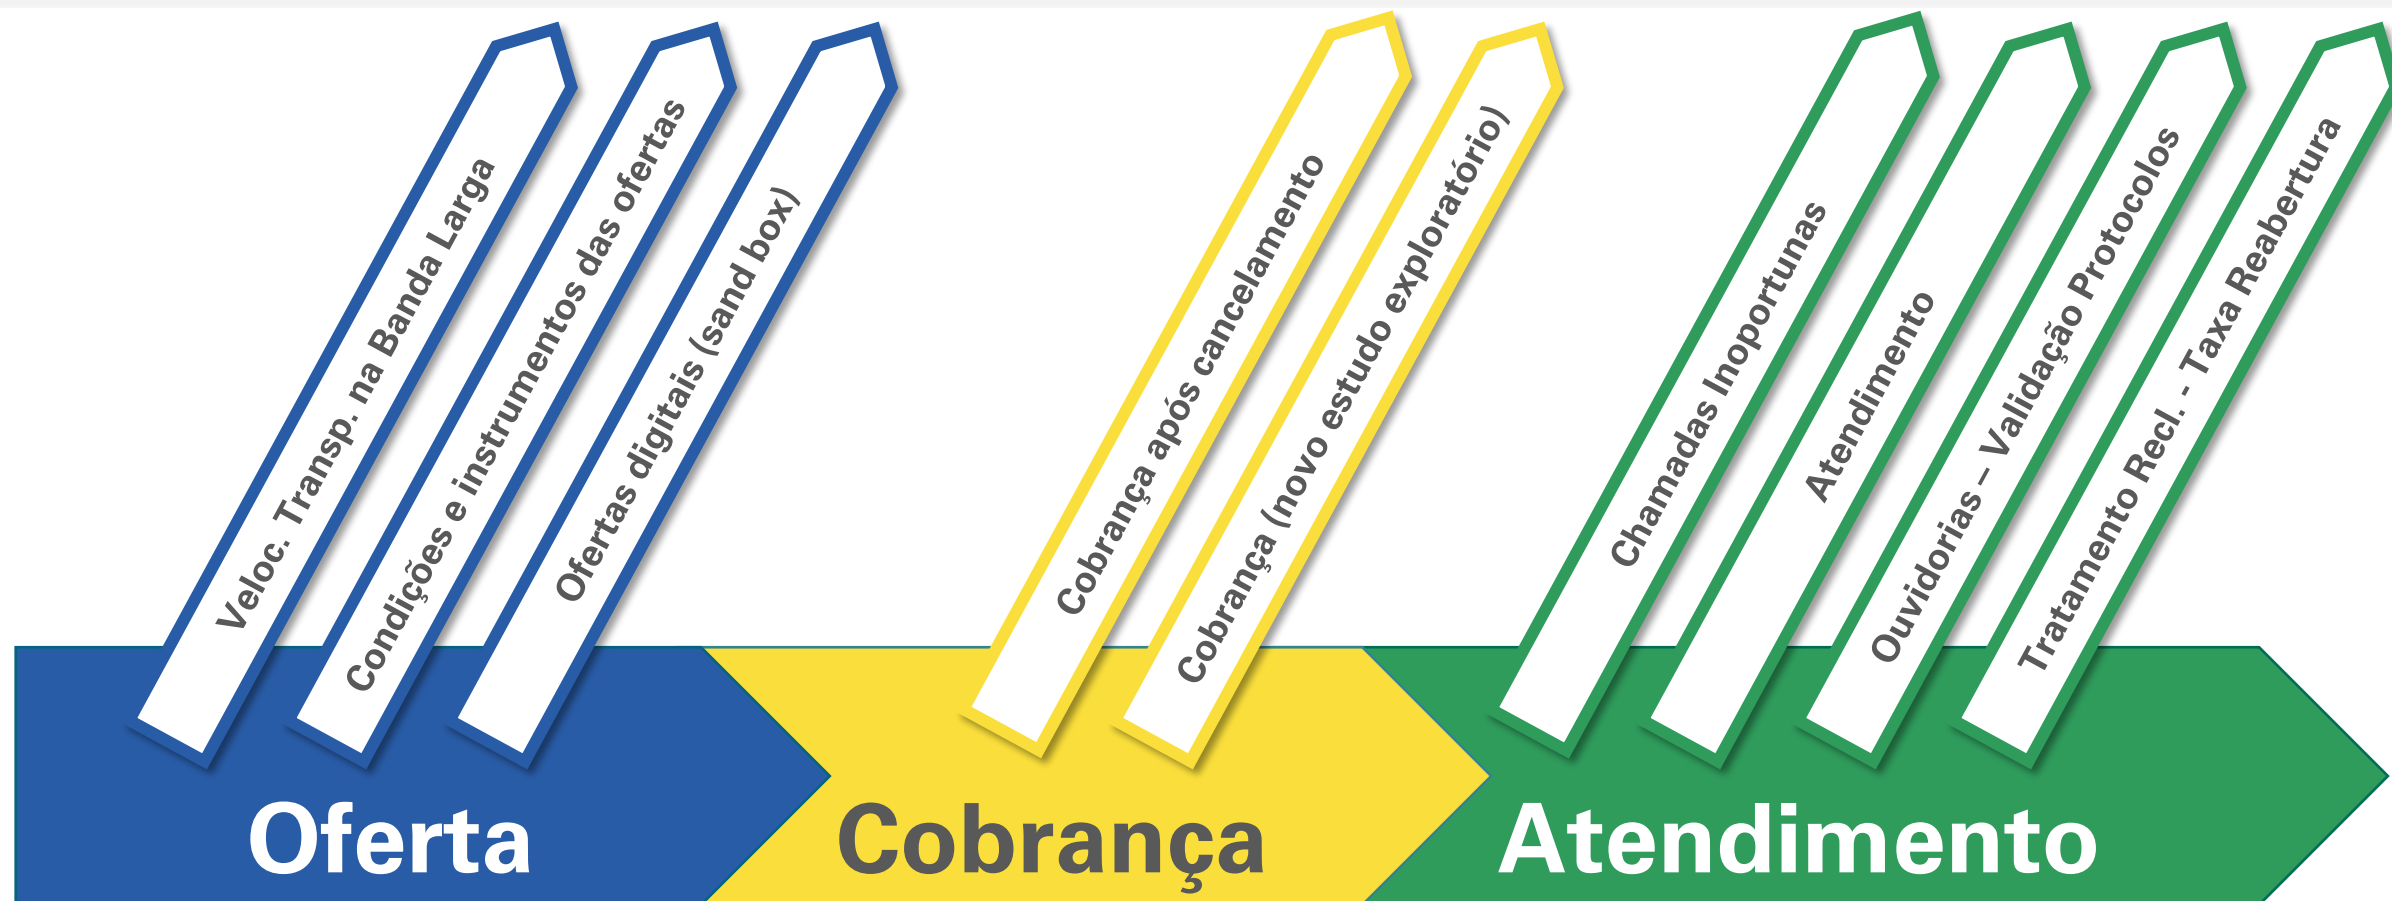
Veloc. Transp. na Banda Larga

Condições e instrumentos das ofertas

Ofertas digitais (sand box)

Cobrança após cancelamento

Cobrança (novo estudo exploratório)

Chamadas Inoportunas

Atendimento

Ouvidorias – Validação Protocolos

Tratamento Recl. - Taxa Reabertura

Oferta

Cobrança

Atendimento